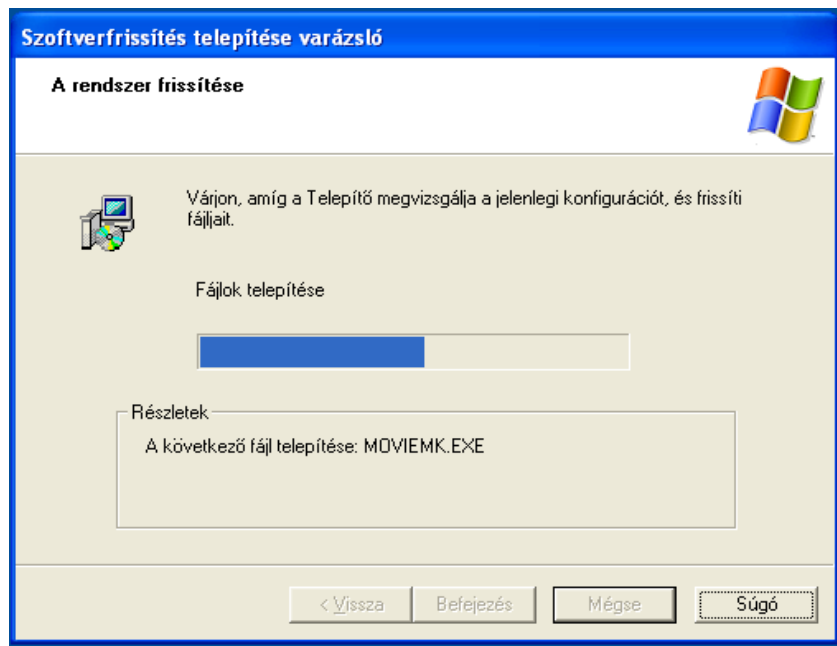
Szoftverfrissítés telepítése varázsló

A rendszer frissítése

Várjon, amíg a Telepítő megvizsgálja a jelenlegi konfigurációt, és frissíti fájljait.

Fájlok telepítése

Részletek

A következő fájl telepítése: MOVIEMK.EXE

< Vissza

Befejezés

Mégse

Súgó